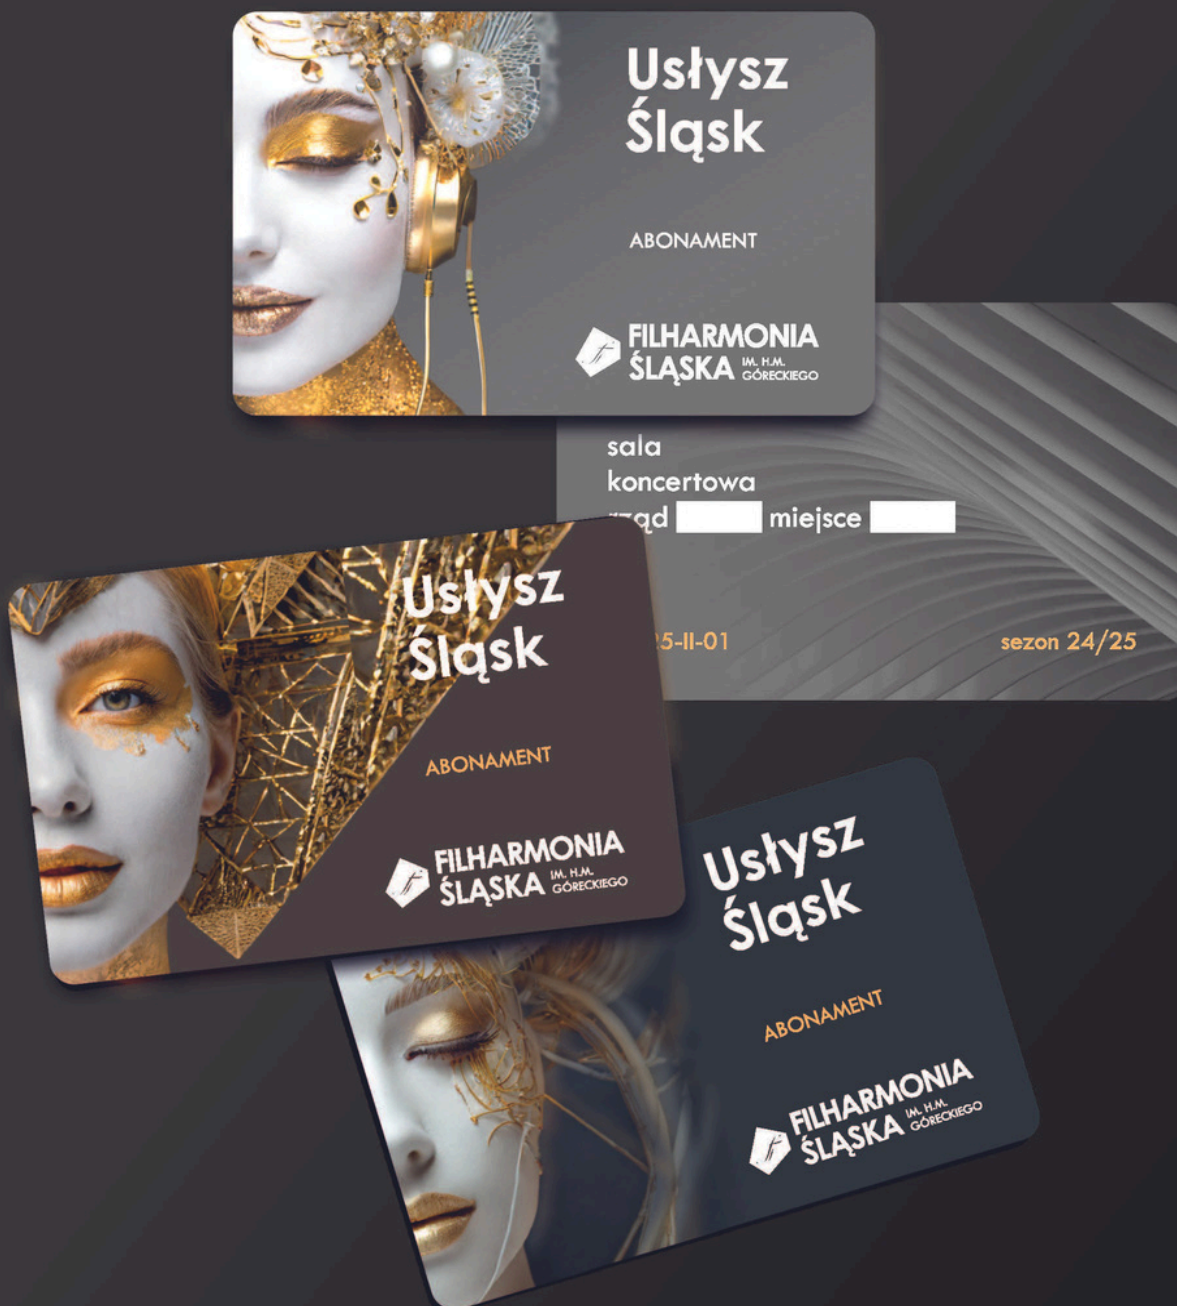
Usłysz Śląsk

ABONAMENT

FILHARMONIA ŚLĄSKA IM. H.M. GÓRECKIEGO

sala koncertowa
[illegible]ząd miejsce

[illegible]5-II-01 sezon 24/25

Usłysz Śląsk

ABONAMENT

FILHARMONIA ŚLĄSKA IM. H.M. GÓRECKIEGO

Usłysz Śląsk

ABONAMENT

FILHARMONIA ŚLĄSKA IM. H.M. GÓRECKIEGO